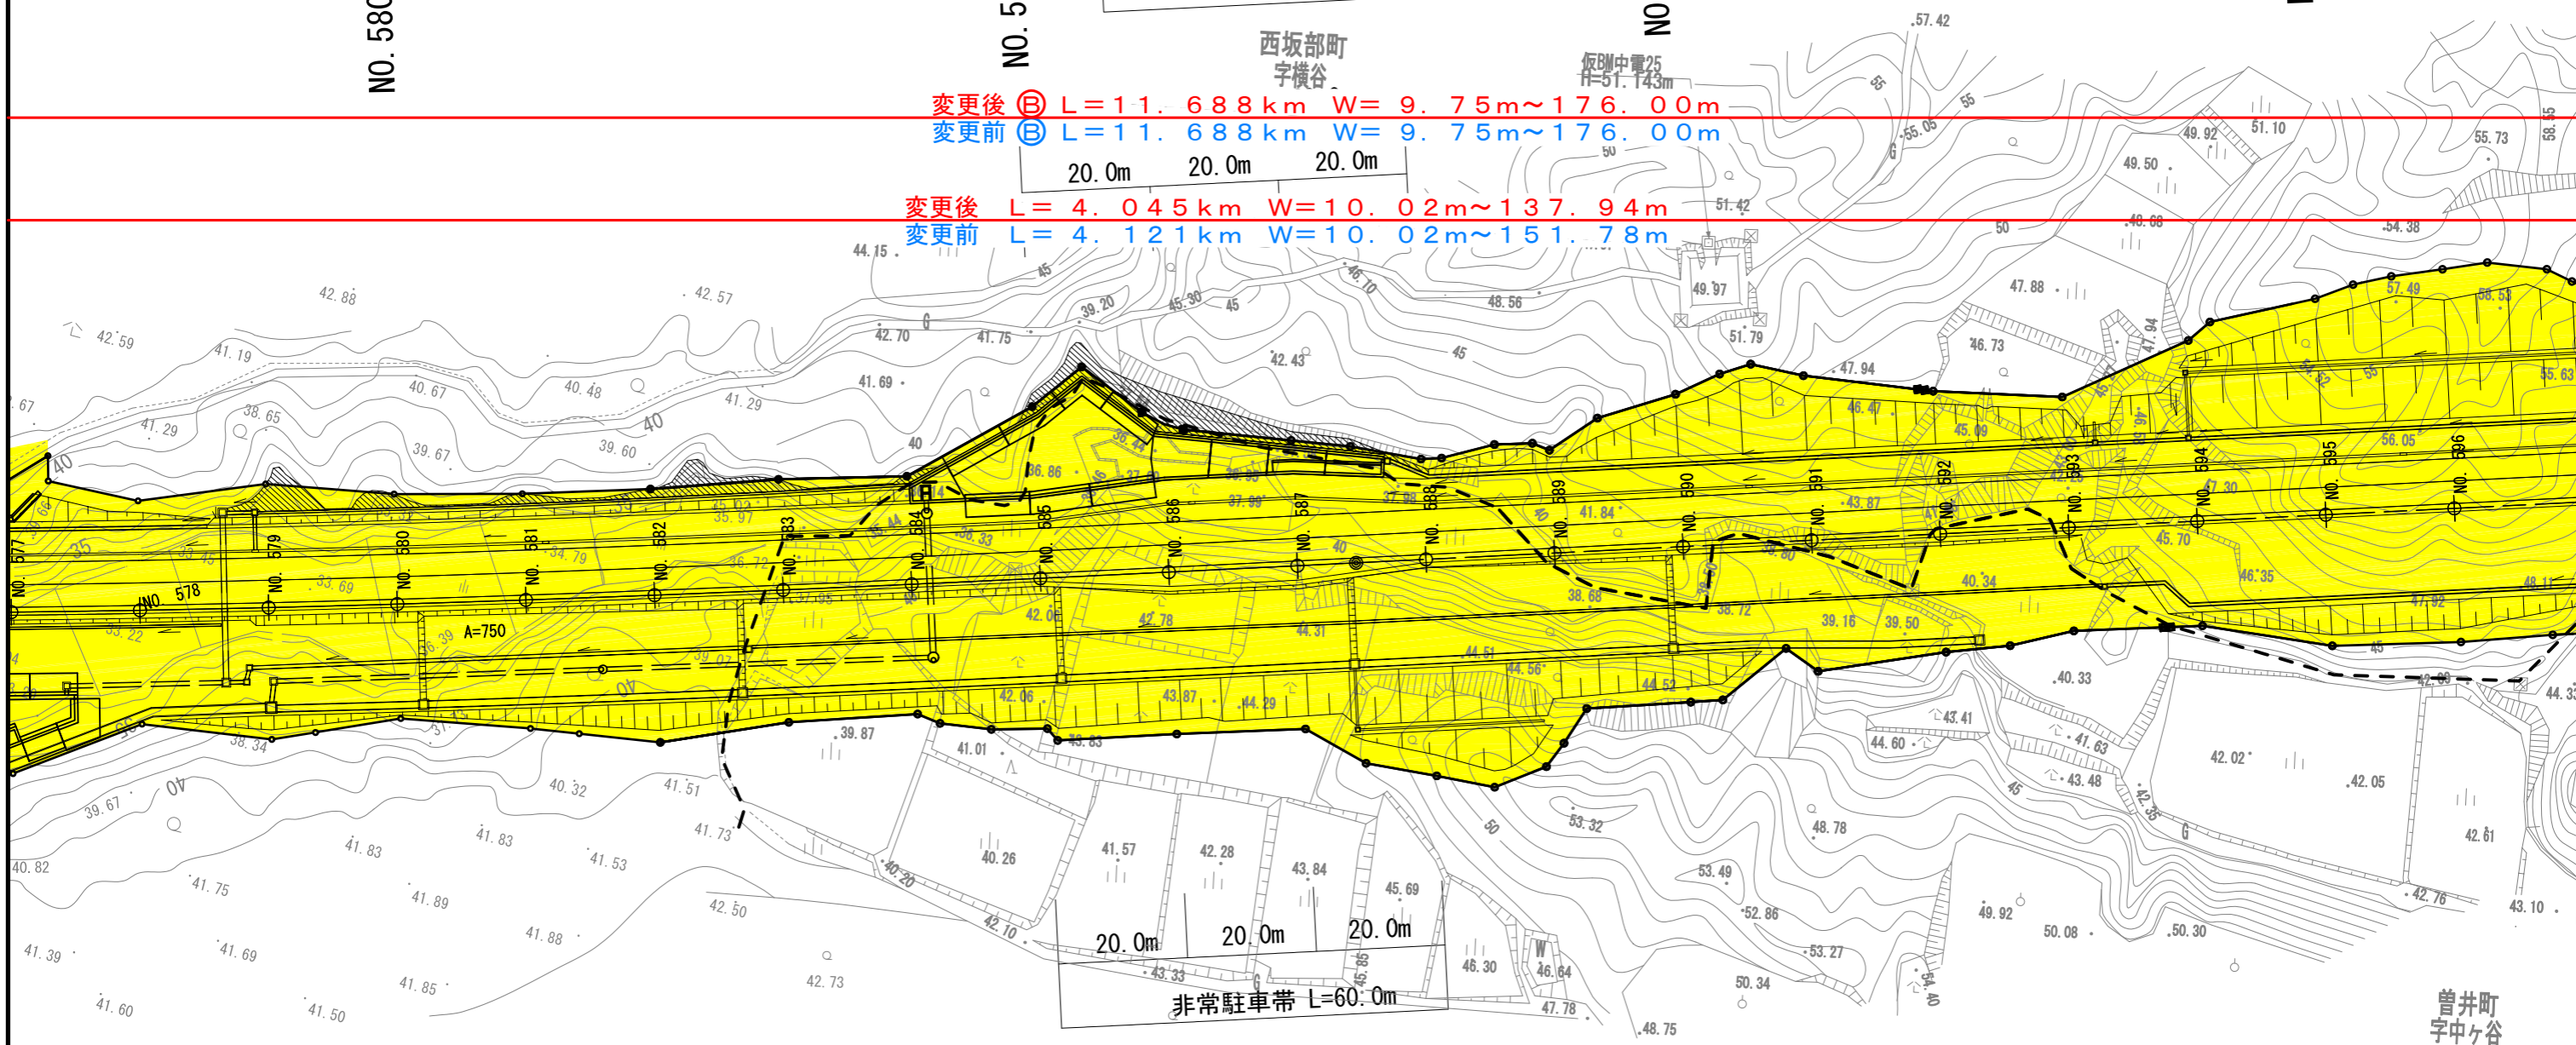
NO. 580
NO. 5
NO

西坂部町
字横谷
仮BM中電25
H=51.143m

変更後 Ⓑ L＝11．688km W＝ 9．75m～176．00m
変更前 Ⓑ L＝11．688km W＝ 9．75m～176．00m

20.0m 20.0m 20.0m

変更後 L＝ 4．045km W＝10．02m～137．94m
変更前 L＝ 4．121km W＝10．02m～151．78m

NO. 578
NO. 579
NO. 580
NO. 581
NO. 582
NO. 583
NO. 584
NO. 585
NO. 586
NO. 587
NO. 588
NO. 589
NO. 590
NO. 591
NO. 592
NO. 593
NO. 594
NO. 595
NO. 596

A=750

57.42
44.15
42.88
42.59
42.57
41.19
40.67
40.48
41.29
38.65
39.67
39.60
42.70
41.75
39.20
45.30
46.10
48.56
42.43
41.69
49.97
51.79
51.42
47.94
47.88
46.73
46.47
45.09
49.92
51.10
49.50
55.05
55.73
54.38
57.49
58.53
56.05
55.63
47.30
45.70
46.35
43.87
41.84
38.68
38.72
39.16
39.50
40.34
42.78
44.31
44.51
44.56
44.52
43.87
44.29
42.06
39.87
41.01
40.33
43.41
44.60
41.63
43.48
42.02
42.05
42.61
42.76
43.10
40.32
41.51
41.73
41.83
41.53
39.67
40.82
41.75
41.89
41.88
41.39
41.69
41.85
41.60
41.50
42.50
42.73
42.10
40.20
40.26
41.57
42.28
43.84
45.69
43.33
45.85
46.30
46.64
47.78
48.75
50.34
53.27
52.86
53.49
53.32
48.78
49.92
50.08
50.30
54.40

20.0m 20.0m 20.0m
非常駐車帯 L=60.0m

曽井町
字中ヶ谷